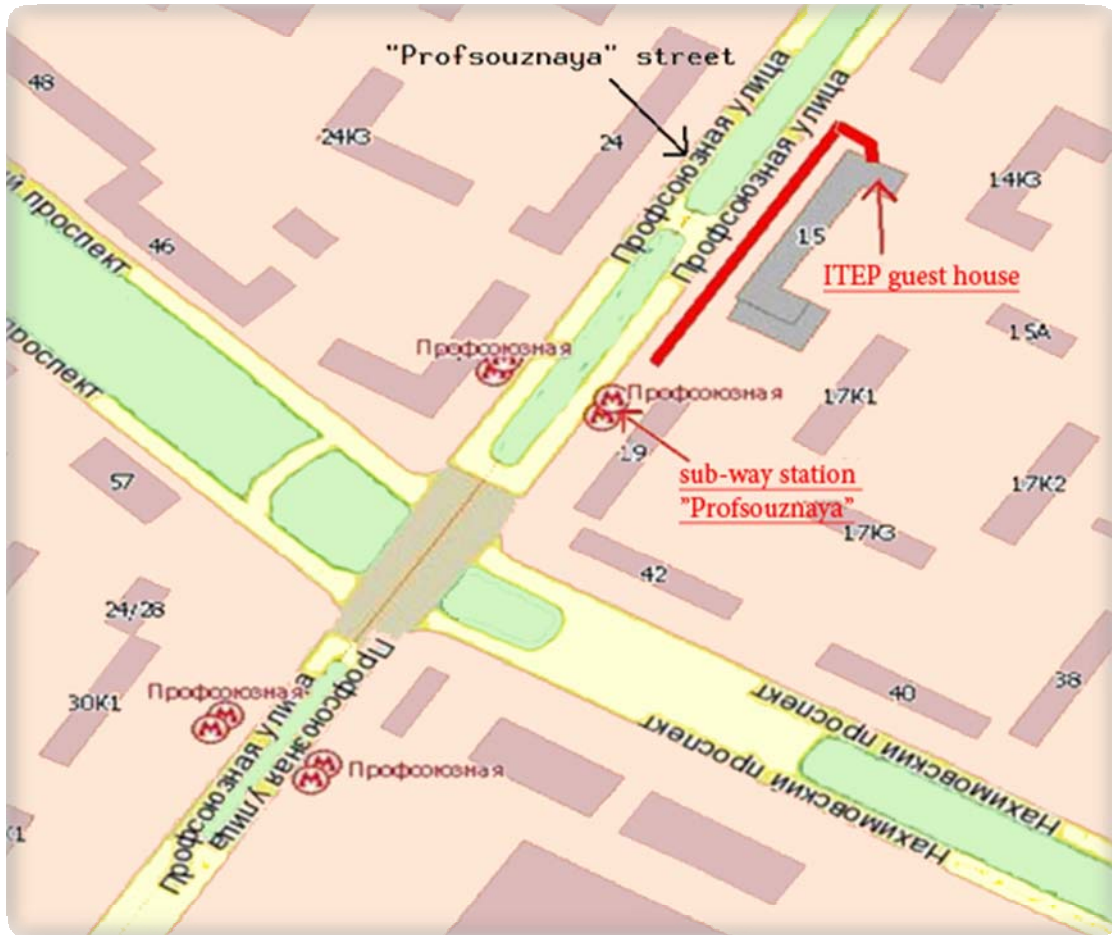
"Profsouznaya" street

48

24К3

24

Профсоюзная улица

Профсоюзная улица

14К3

15

ITEP guest house

ий проспект

46

проспект

Профсоюзная

15А

Профсоюзная

17К1

19

sub-way station "Profsouznaya"

57

17К2

17К3

42

24/28

30К1

Профсоюзная

Профсоюзная улица

Профсоюзная улица

Профсоюзная

40

38

Нахимовский проспект

Нахимовский проспект

К1